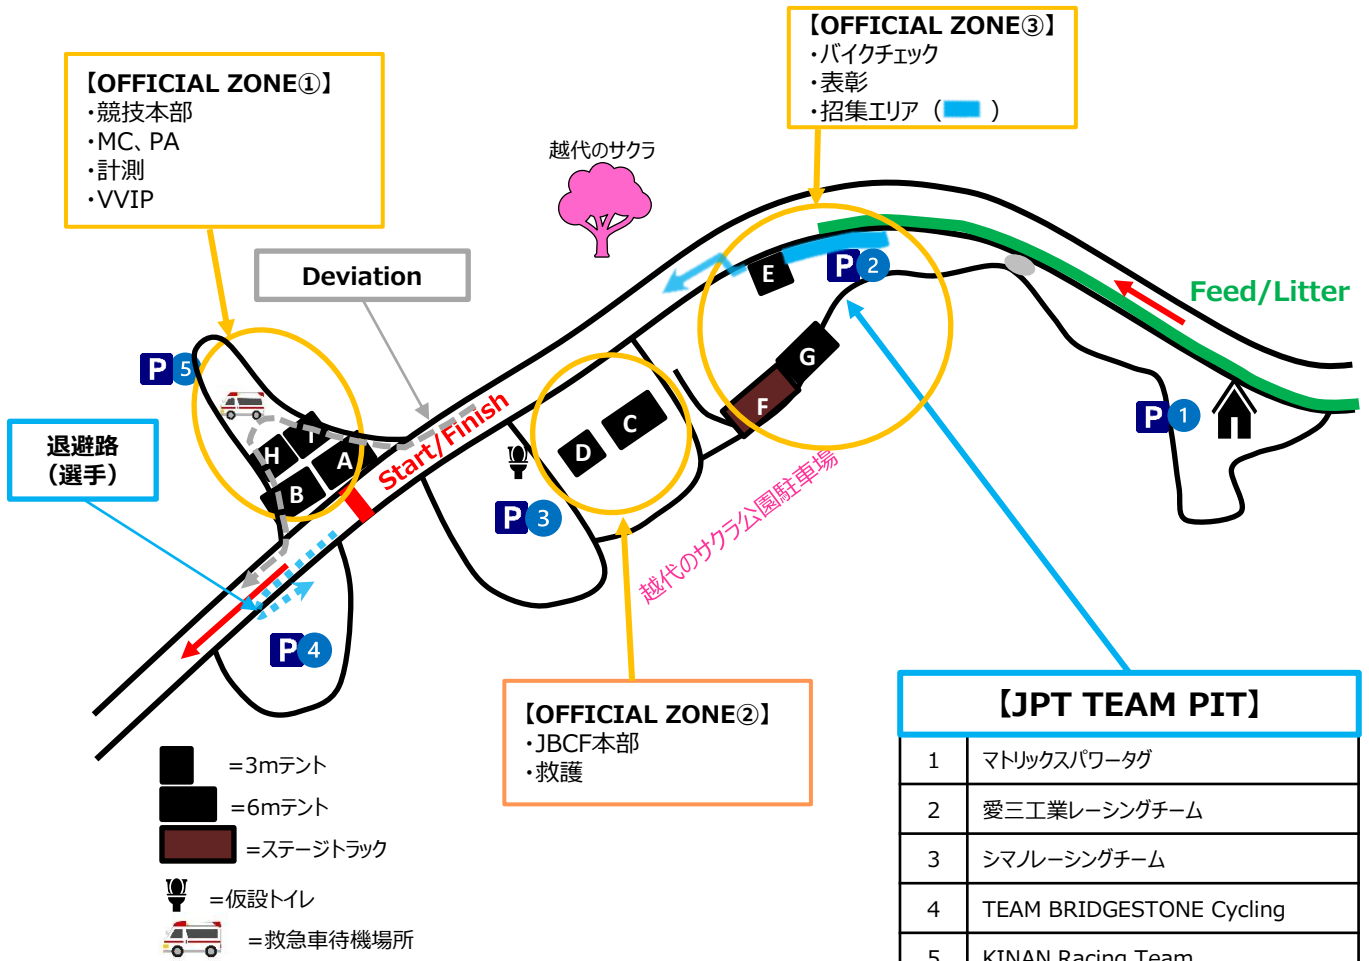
【OFFICIAL ZONE③】
・バイクチェック
・表彰
・招集エリア（ ）

【OFFICIAL ZONE①】
・競技本部
・MC、PA
・計測
・VVIP

越代のサクラ

Deviation

E
P 2
Feed/Litter
G
F
P 5
P 1
退避路
（選手）
I
H
A
B
Start/Finish
D
C
P 3
越代のサクラ公園駐車場
P 4

【OFFICIAL ZONE②】
・JBCF本部
・救護

=3mテント
=6mテント
=ステージトラック
=仮設トイレ
=救急車待機場所

【JPT TEAM PIT】

| | |
|---|---|
| 1 | マトリックスパワータグ |
| 2 | 愛三工業レーシングチーム |
| 3 | シマノレーシングチーム |
| 4 | TEAM BRIDGESTONE Cycling |
| 5 | KINAN Racing Team |